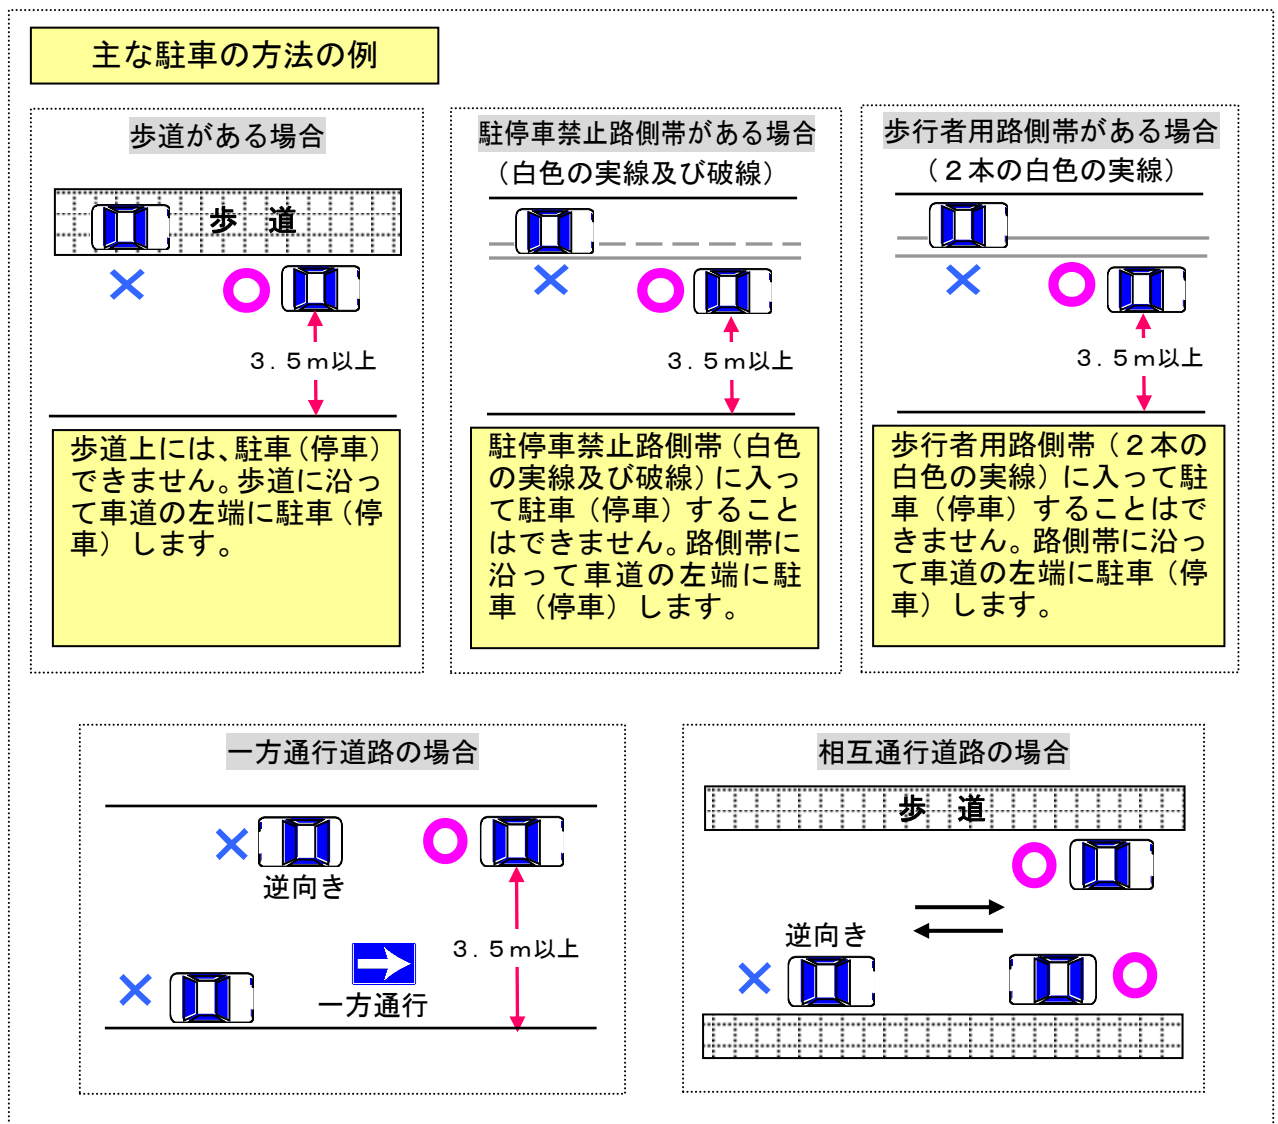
主な駐車の方法の例

歩道がある場合

歩　道

×　○

３．５ｍ以上

歩道上には、駐車（停車）できません。歩道に沿って車道の左端に駐車（停車）します。

駐停車禁止路側帯がある場合
（白色の実線及び破線）

×　○

３．５ｍ以上

駐停車禁止路側帯（白色の実線及び破線）に入って駐車（停車）することはできません。路側帯に沿って車道の左端に駐車（停車）します。

歩行者用路側帯がある場合
（２本の白色の実線）

×　○

３．５ｍ以上

歩行者用路側帯（２本の白色の実線）に入って駐車（停車）することはできません。路側帯に沿って車道の左端に駐車（停車）します。

一方通行道路の場合

×　○

逆向き

３．５ｍ以上

×

一方通行

相互通行道路の場合

歩　道

○

逆向き

×　○